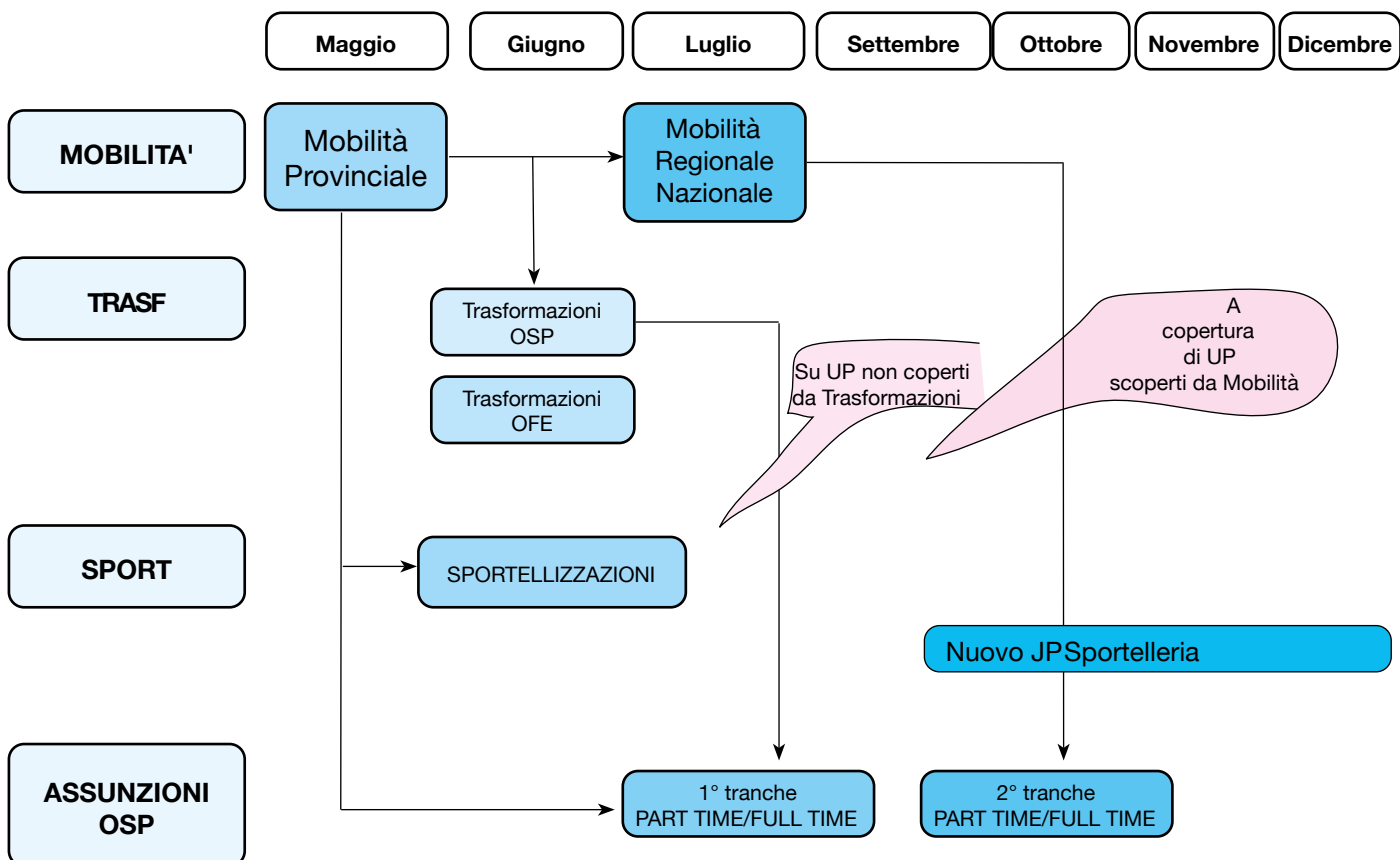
Maggio
Giugno
Luglio
Settembre
Ottobre
Novembre
Dicembre

MOBILITA'

Mobilità Provinciale

Mobilità Regionale Nazionale

TRASF

Trasformazioni OSP

Trasformazioni OFE

Su UP non coperti da Trasformazioni

A copertura di UP scoperti da Mobilità

SPORT

SPORTELLIZZAZIONI

Nuovo JPSportelleria

ASSUNZIONI OSP

1° tranche PART TIME/FULL TIME

2° tranche PART TIME/FULL TIME